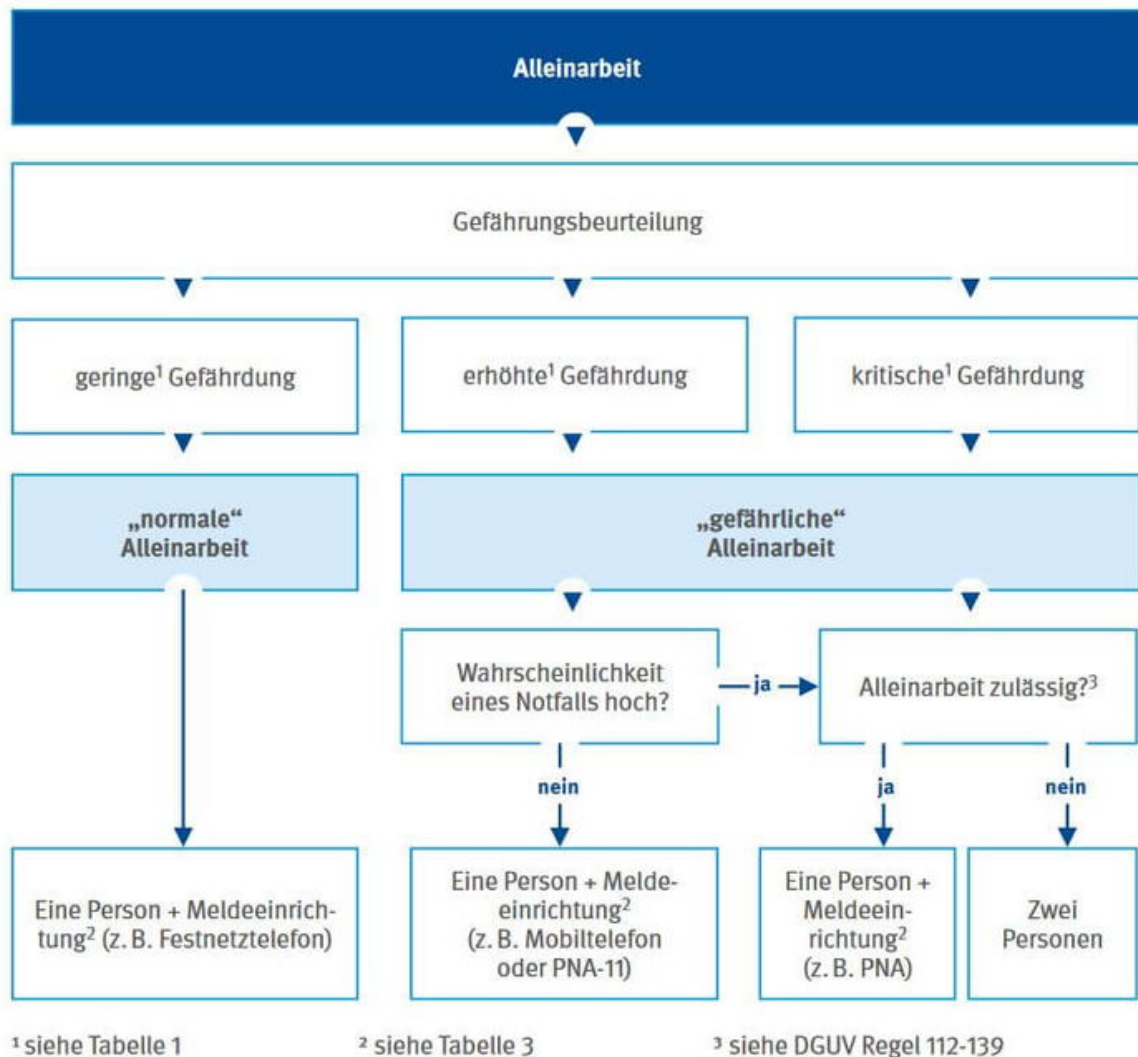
Alleinarbeit

Gefährungsbeurteilung

geringe$^1$ Gefährdung

erhöhte$^1$ Gefährdung

kritische$^1$ Gefährdung

„normale“ Alleinarbeit

„gefährliche“ Alleinarbeit

Wahrscheinlichkeit eines Notfalls hoch?

ja

Alleinarbeit zulässig?$^3$

nein

ja

nein

Eine Person + Meldeeinrichtung$^2$ (z. B. Festnetztelefon)

Eine Person + Meldeeinrichtung$^2$ (z. B. Mobiltelefon oder PNA-11)

Eine Person + Meldeeinrichtung$^2$ (z. B. PNA)

Zwei Personen

$^1$ siehe Tabelle 1

$^2$ siehe Tabelle 3

$^3$ siehe DGUV Regel 112-139